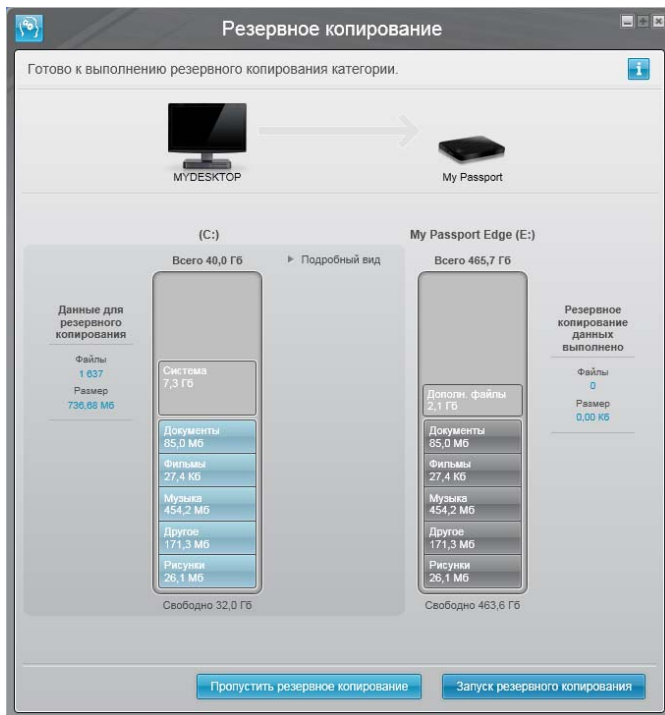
Резервное копирование

Готово к выполнению резервного копирования категории.

MYDESKTOP

My Passport

(C:)

Всего 40,0 Гб

▶ Подробный вид

Данные для резервного копирования

Файлы
1 637

Размер
736,68 Мб

Система
7,3 Гб

Документы
85,0 Мб

Фильмы
27,4 Кб

Музыка
454,2 Мб

Другое
171,3 Мб

Рисунки
26,1 Мб

Свободно 32,0 Гб

My Passport Edge (E:)

Всего 465,7 Гб

Дополн. файлы
2,1 Гб

Документы
85,0 Мб

Фильмы
27,4 Кб

Музыка
454,2 Мб

Другое
171,3 Мб

Рисунки
26,1 Мб

Свободно 463,6 Гб

Резервное копирование данных выполнено

Файлы
0

Размер
0,00 Кб

Пропустить резервное копирование

Запуск резервного копирования